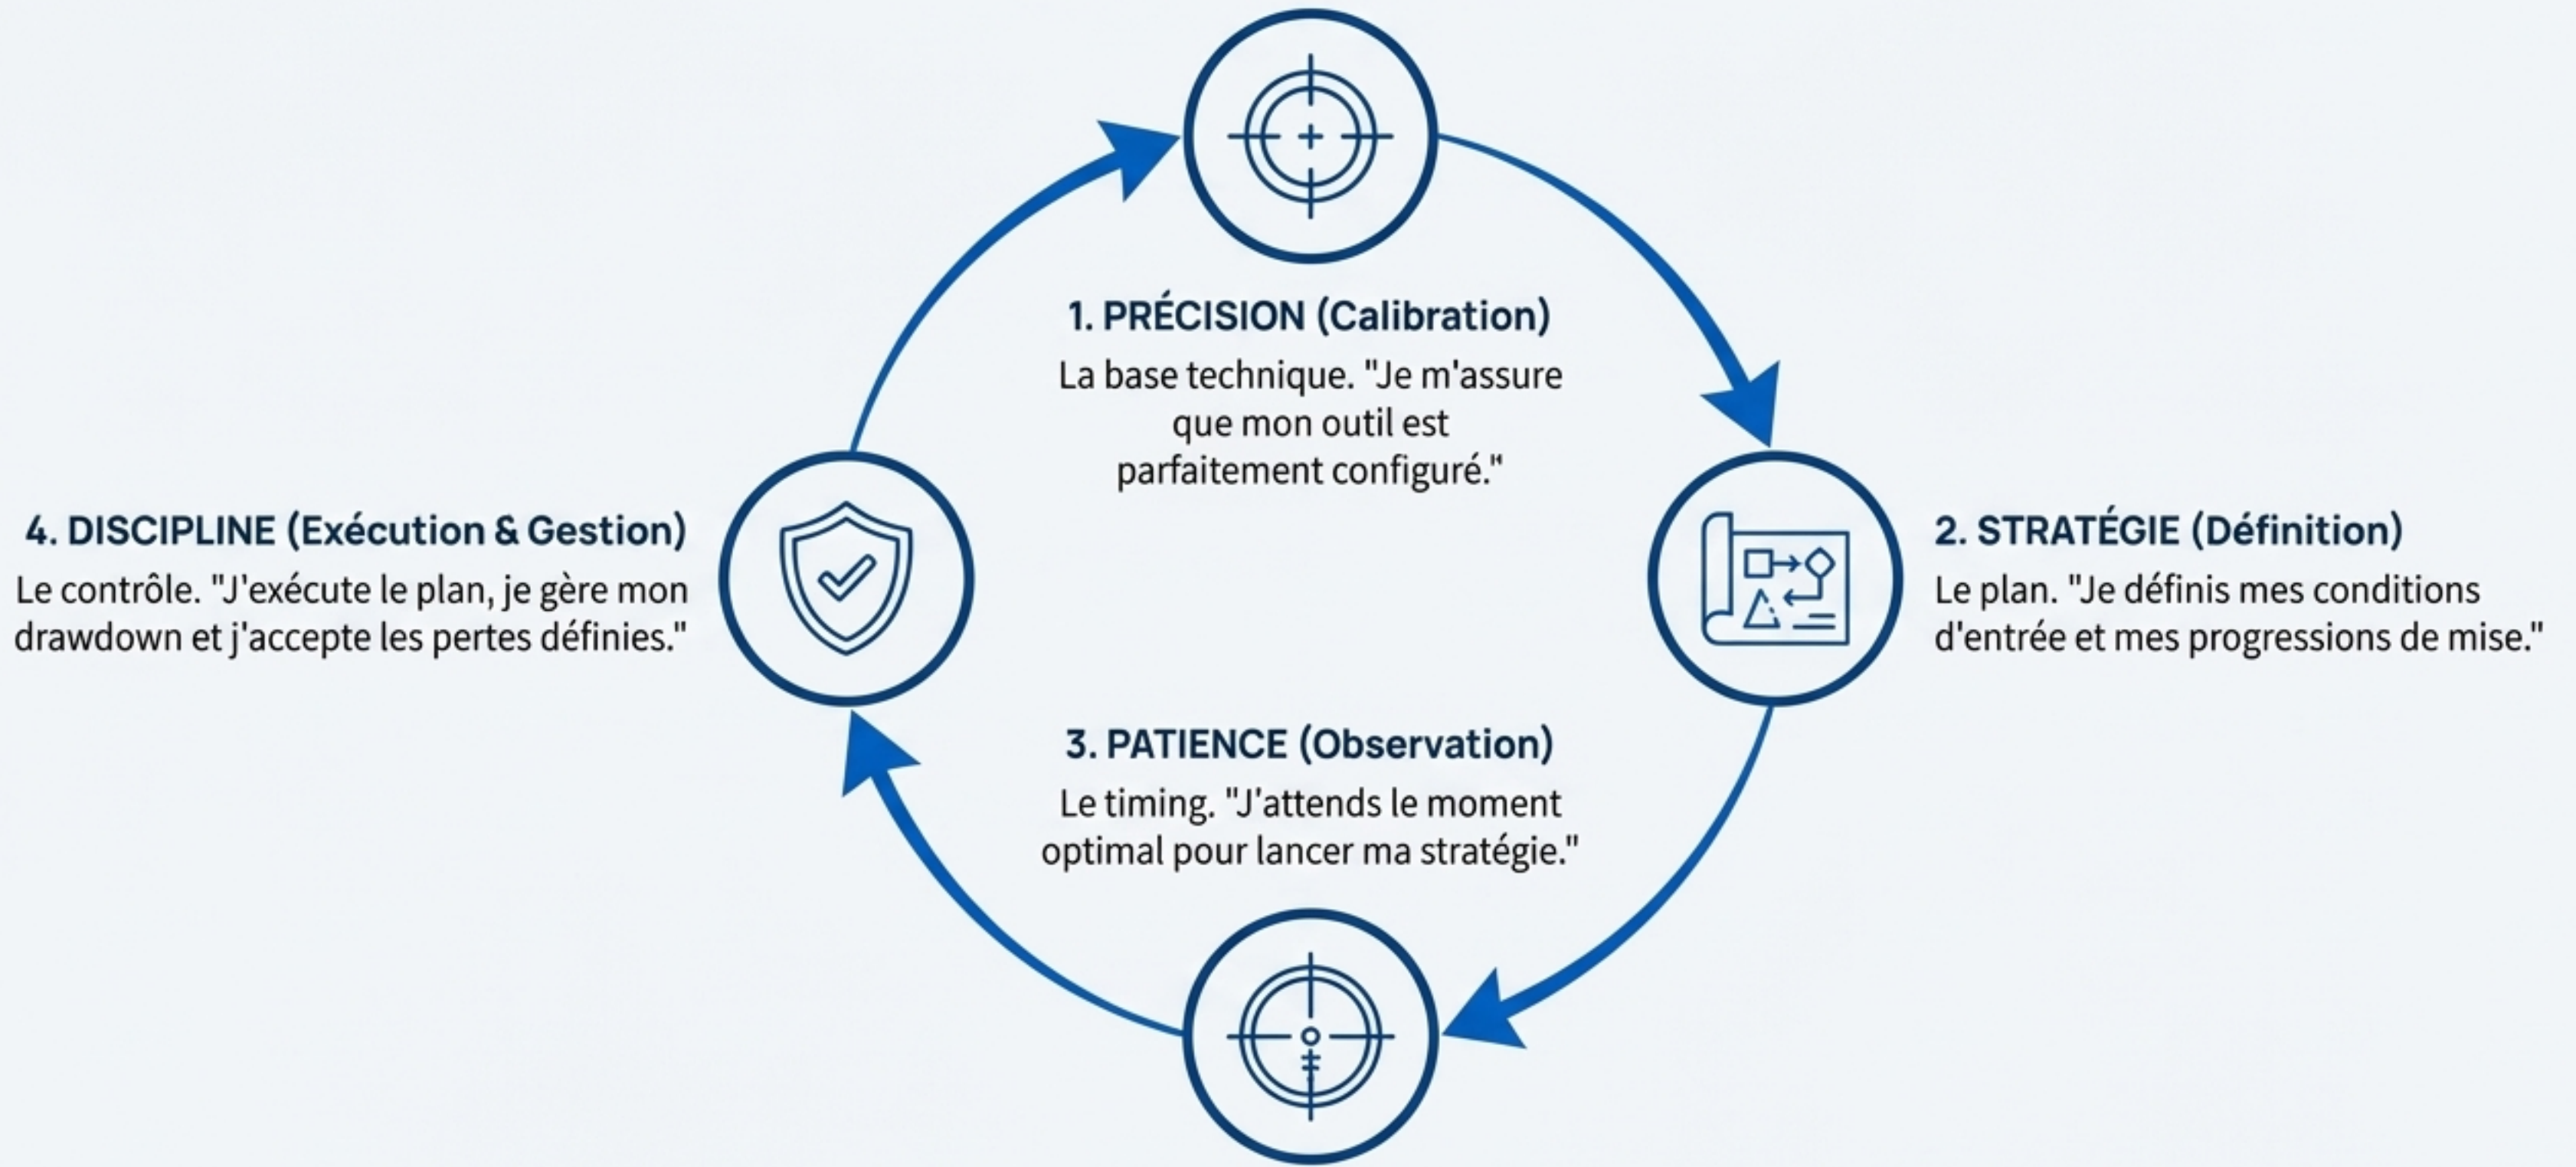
1. PRÉCISION (Calibration)
La base technique. "Je m'assure que mon outil est parfaitement configuré."

4. DISCIPLINE (Exécution & Gestion)
Le contrôle. "J'exécute le plan, je gère mon drawdown et j'accepte les pertes définies."

2. STRATÉGIE (Définition)
Le plan. "Je définis mes conditions d'entrée et mes progressions de mise."

3. PATIENCE (Observation)
Le timing. "J'attends le moment optimal pour lancer ma stratégie."